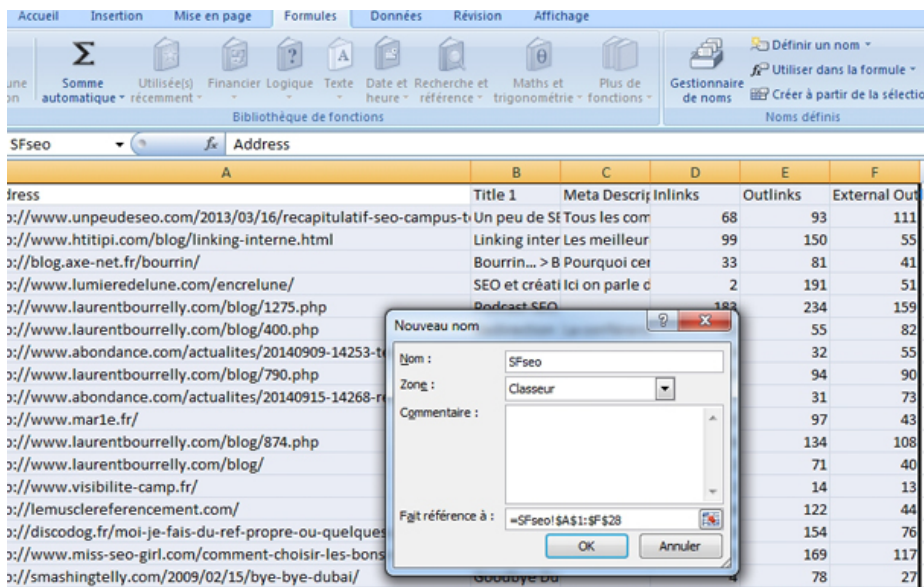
Accueil Insertion Mise en page Formules Données Révision Affichage

une
on

Somme automatique

Utilisée(s) récemment

Financier

Logique

Texte

Date et heure

Recherche et référence

Maths et trigonométrie

Plus de fonctions

Bibliothèque de fonctions

Gestionnaire de noms

Définir un nom

Utiliser dans la formule

Créer à partir de la sélectio

Noms définis

SFseo

$f_x$ Address

| A | B | C | D | E | F |
|---|---|---|---|---|---|
| dress | Title 1 | Meta Descrip | Inlinks | Outlinks | External Out |
| ://www.unpeudeseo.com/2013/03/16/recapitulatif-seo-campus-t | Un peu de SE | Tous les com | 68 | 93 | 111 |
| ://www.htitipi.com/blog/linking-interne.html | Linking inter | Les meilleur | 99 | 150 | 55 |
| ://blog.axe-net.fr/bourrin/ | Bourrin... > B | Pourquoi cer | 33 | 81 | 41 |
| ://www.lumieredelune.com/encrelune/ | SEO et créati | Ici on parle d | 2 | 191 | 51 |
| ://www.laurentbourrelly.com/blog/1275.php | Podcast SEO | | 183 | 234 | 159 |
| ://www.laurentbourrelly.com/blog/400.php | | | | 55 | 82 |
| ://www.abondance.com/actualites/20140909-14253-t | | | | 32 | 55 |
| ://www.laurentbourrelly.com/blog/790.php | | | | 94 | 90 |
| ://www.abondance.com/actualites/20140915-14268-r | | | | 31 | 73 |
| ://www.mar1e.fr/ | | | | 97 | 43 |
| ://www.laurentbourrelly.com/blog/874.php | | | | 134 | 108 |
| ://www.laurentbourrelly.com/blog/ | | | | 71 | 40 |
| ://www.visibilite-camp.fr/ | | | | 14 | 13 |
| ://lemusclereferencement.com/ | | | | 122 | 44 |
| ://discodog.fr/moi-je-fais-du-ref-propre-ou-quelques | | | | 154 | 76 |
| ://www.miss-seo-girl.com/comment-choisir-les-bons | | | | 169 | 117 |
| ://smashingtelly.com/2009/02/15/bye-bye-dubai/ | Goodbye Du | | 4 | 78 | 27 |

Nouveau nom

Nom : SFseo

Zone : Classeur

Commentaire :

Fait référence à : =SFseo!$A$1:$F$28

OK Annuler